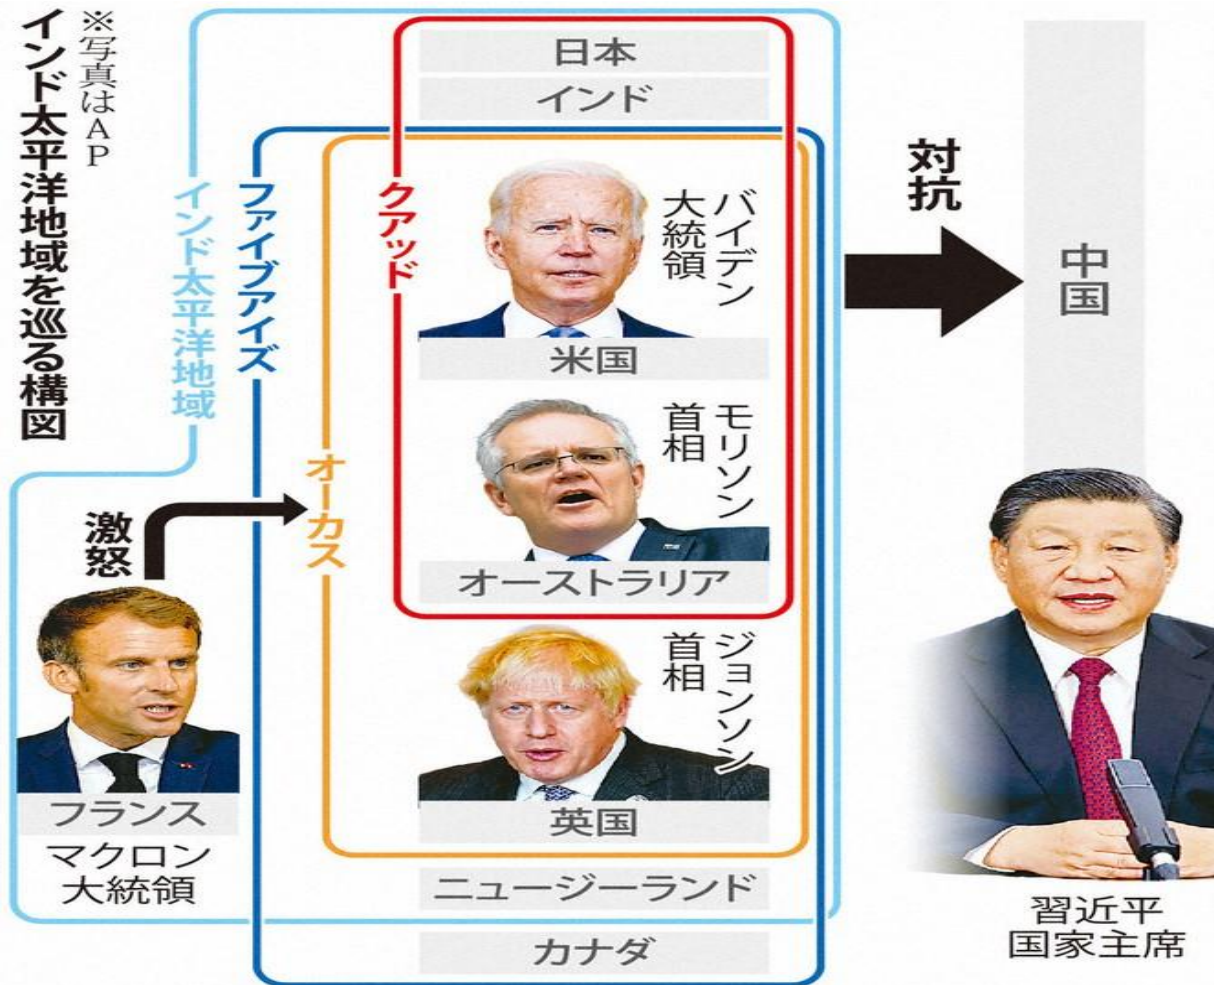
インド太平洋地域を巡る構図
※写真はAP

インド太平洋地域
ファイブアイズ
クアッド
オーカス

日本
インド

バイデン大統領
米国

モリソン首相
オーストラリア

ジョンソン首相
英国

ニュージーランド

カナダ

激怒

フランス
マクロン大統領

対抗

中国

習近平国家主席